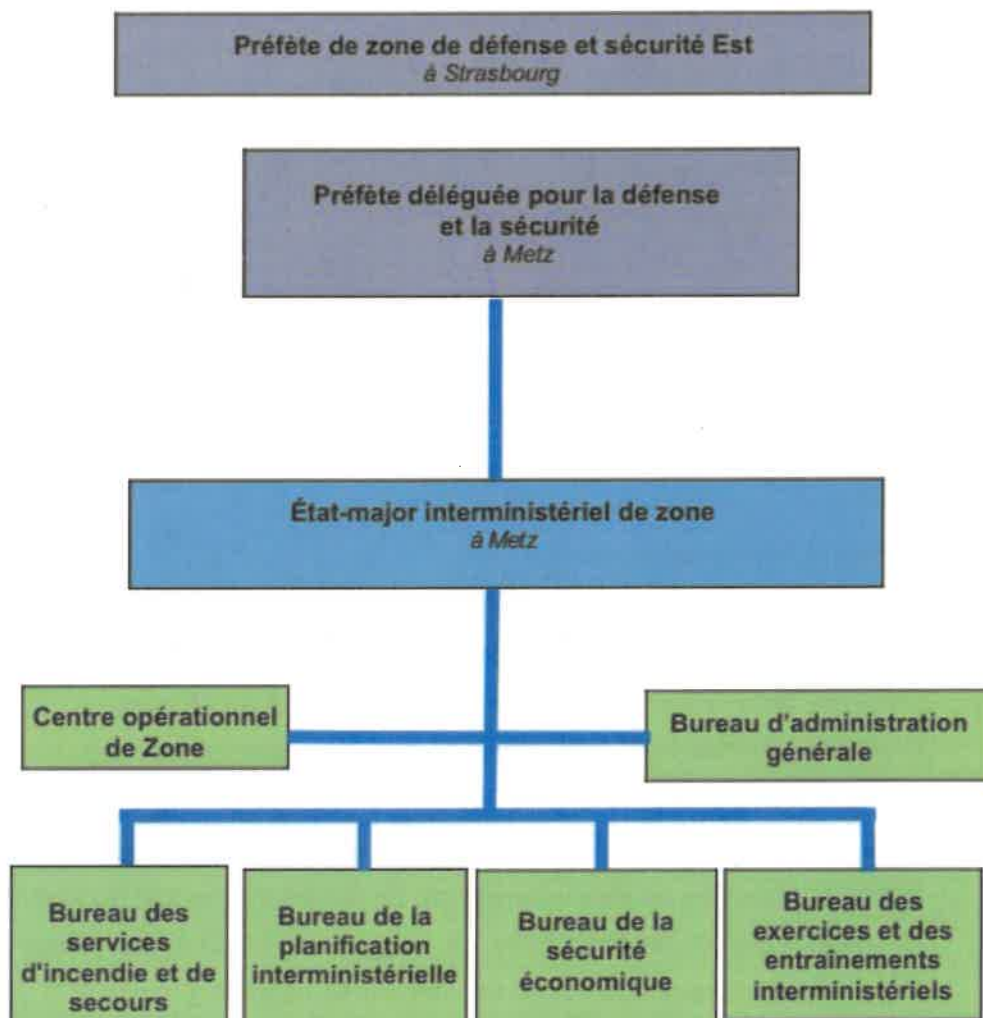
Préfète de zone de défense et sécurité Est
à Strasbourg

Préfète déléguée pour la défense et la sécurité
à Metz

État-major interministériel de zone
à Metz

Centre opérationnel de Zone

Bureau d'administration générale

Bureau des services d'incendie et de secours

Bureau de la planification interministérielle

Bureau de la sécurité économique

Bureau des exercices et des entraînements interministériels